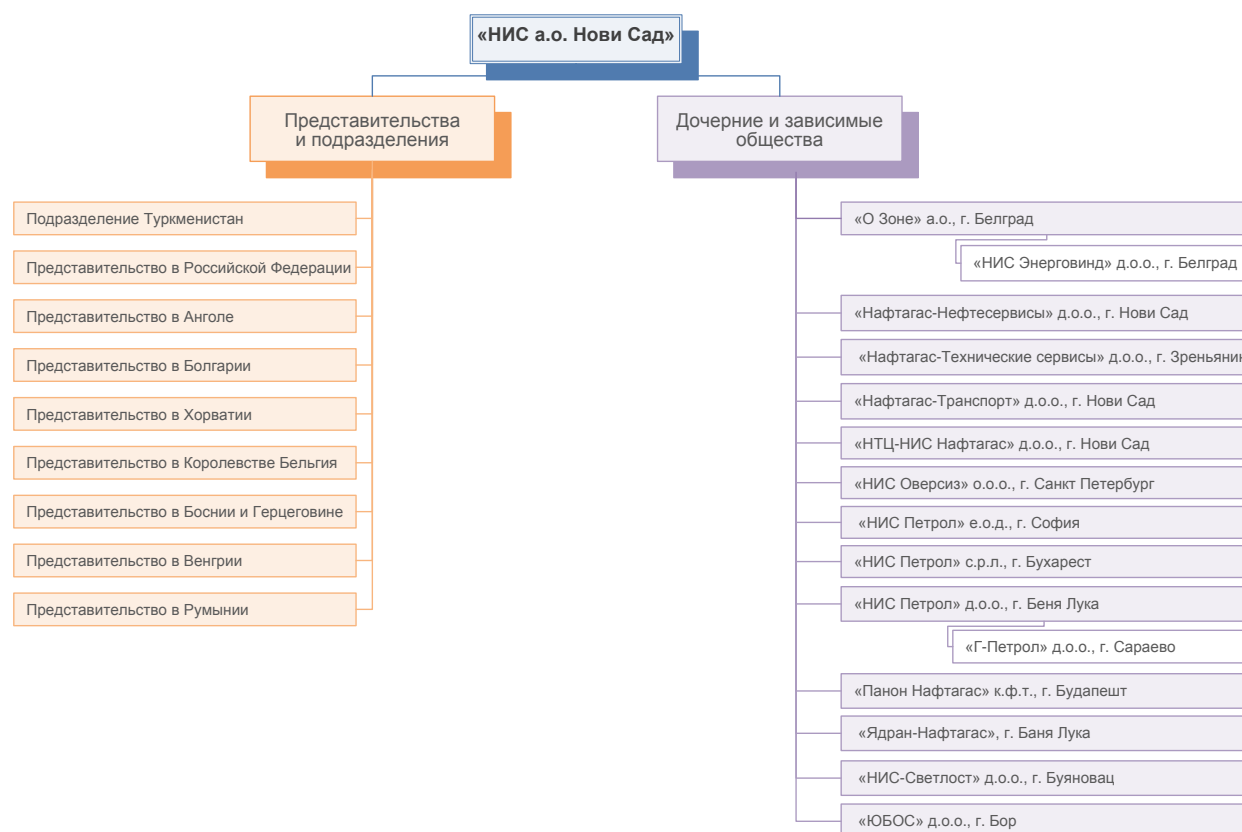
«НИС а.о. Нови Сад»

Представительства и подразделения

Подразделение Туркменистан

Представительство в Российской Федерации

Представительство в Анголе

Представительство в Болгарии

Представительство в Хорватии

Представительство в Королевстве Бельгия

Представительство в Боснии и Герцеговине

Представительство в Венгрии

Представительство в Румынии

Дочерние и зависимые общества

«О Зоне» а.о., г. Белград

«НИС Энерговинд» д.о.о., г. Белград

«Нафтагас-Нефтесервисы» д.о.о., г. Нови Сад

«Нафтагас-Технические сервисы» д.о.о., г. Зреньянин

«Нафтагас-Транспорт» д.о.о., г. Нови Сад

«НТЦ-НИС Нафтагас» д.о.о., г. Нови Сад

«НИС Оверсиз» о.о.о., г. Санкт Петербург

«НИС Петрол» е.о.д., г. София

«НИС Петрол» с.р.л., г. Бухарест

«НИС Петрол» д.о.о., г. Беня Лука

«Г-Петрол» д.о.о., г. Сараево

«Панон Нафтагас» к.ф.т., г. Будапешт

«Ядран-Нафтагас», г. Баня Лука

«НИС-Светлост» д.о.о., г. Буяновац

«ЮБОС» д.о.о., г. Бор